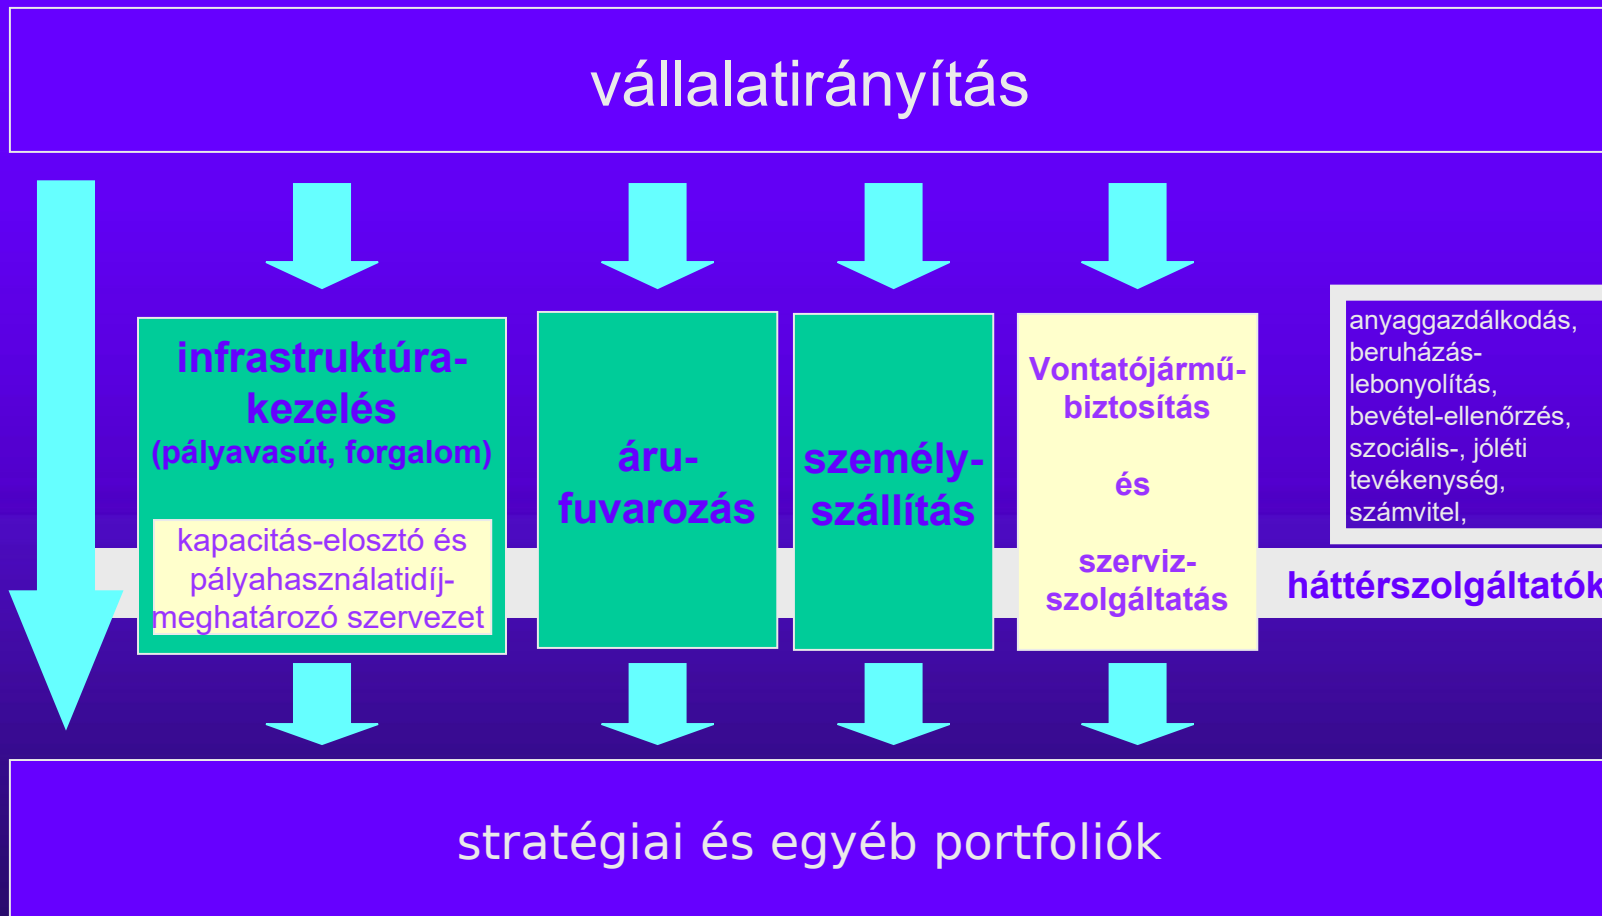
vállalatirányítás

infrastruktúra-kezelés
(pályavasút, forgalom)

kapacitás-elosztó és pályahasználatidíj-meghatározó szervezet

áru-fuvarozás

személy-szállítás

Vontatójármű-biztosítás

és

szerviz-szolgáltatás

anyaggazdálkodás, beruházás-lebonyolítás, bevétel-ellenőrzés, szociális-, jóléti tevékenység, számvitel,

háttérszolgáltatók

stratégiai és egyéb portfoliók